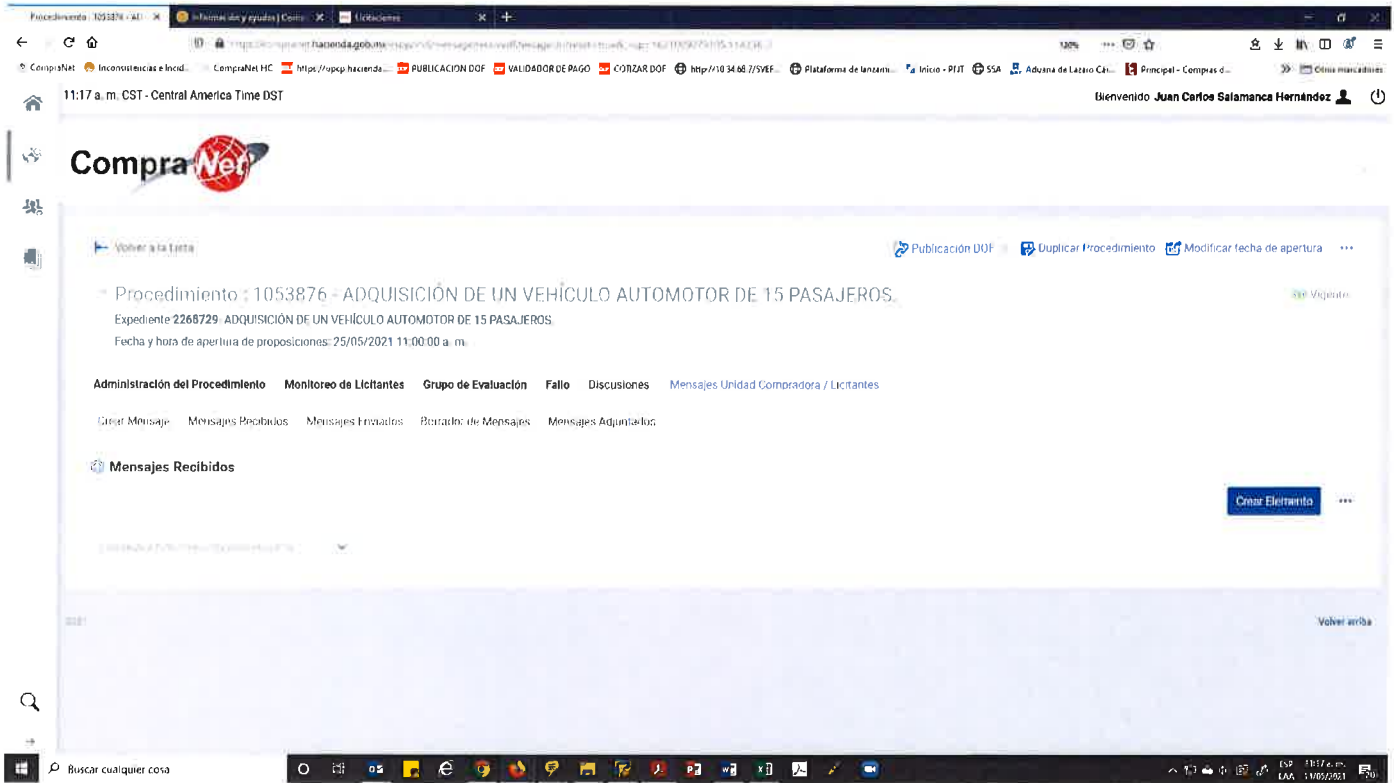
Procedimiento : 1053876 - AD | Información y ayuda | Com | Licitaciones

https://compranet.hacienda.gob.mx/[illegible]

120%

CompraNet | Inconsistencias e Incid... | CompraNet HC | https://upcp.hacienda... | PUBLICACION DOF | VALIDADOR DE PAGO | COTIZAR DOF | http://10.34.68.7/SVEF... | Plataforma de lanzam... | Inicio - PEIT | SSA | Aduana de Lazaro Cá... | Principal - Compras d... | Otros marcadores

11:17 a. m. CST - Central America Time DST

Bienvenido Juan Carlos Salamanca Hernández

CompraNet

Volver a la Lista

Publicación DOF | Duplicar Procedimiento | Modificar fecha de apertura | ...

Procedimiento : 1053876 - ADQUISICIÓN DE UN VEHÍCULO AUTOMOTOR DE 15 PASAJEROS.

Vigente

Expediente 2268729: ADQUISICIÓN DE UN VEHÍCULO AUTOMOTOR DE 15 PASAJEROS.

Fecha y hora de apertura de proposiciones: 25/05/2021 11:00:00 a. m.

Administración del Procedimiento | Monitoreo de Licitantes | Grupo de Evaluación | Fallo | Discusiones | Mensajes Unidad Compradora / Licitantes

Crear Mensaje | Mensajes Recibidos | Mensajes Enviados | Borrador de Mensajes | Mensajes Adjuntados

Mensajes Recibidos

Crear Elemento

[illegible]

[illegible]

Volver arriba

Buscar cualquier cosa

ESP LAA 11:17 a. m. 11/05/2021